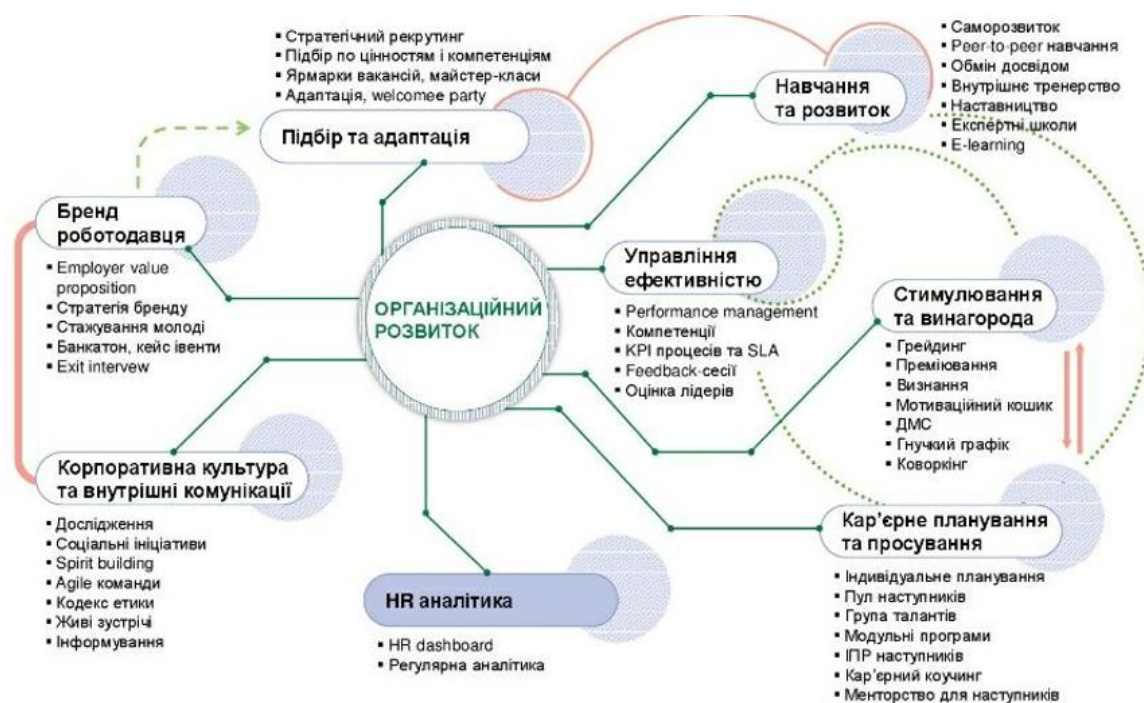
ОРГАНІЗАЦІЙНИЙ РОЗВИТОК

• Стратегічний рекрутинг
• Підбір по цінностям і компетенціям
• Ярмарки вакансій, майстер-класи
• Адаптація, welcomee party

Підбір та адаптація

Навчання та розвиток

• Саморозвиток
• Peer-to-peer навчання
• Обмін досвідом
• Внутрішнє тренерство
• Наставництво
• Експертні школи
• E-learning

Бренд роботодавця

• Employer value proposition
• Стратегія бренду
• Стажування молоді
• Банкатон, кейс івенти
• Exit interview

Управління ефективністю

• Performance management
• Компетенції
• KPI процесів та SLA
• Feedback-сесії
• Оцінка лідерів

Стимулювання та винагорода

• Грейдинг
• Преміювання
• Визнання
• Мотиваційний кошик
• ДМС
• Гнучкий графік
• Коворкінг

Корпоративна культура та внутрішні комунікації

• Дослідження
• Соціальні ініціативи
• Spirit building
• Agile команди
• Кодекс етики
• Живі зустрічі
• Інформування

Кар'єрне планування та просування

• Індивідуальне планування
• Пул наступників
• Група талантів
• Модульні програми
• ІПР наступників
• Кар'єрний коучинг
• Менторство для наступників

HR аналітика

• HR dashboard
• Регулярна аналітика